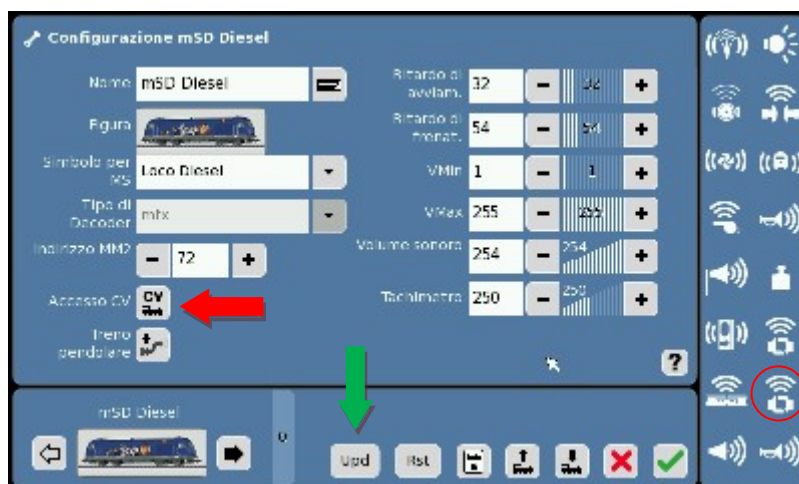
Configurazione mSD Diesel

Nome mSD Diesel

Figura

Simbolo per MS Loco Diesel

Tipo di Decoder mfx

Indirizzo MM2 − 72 +

Accesso CV CV

Freno pendolare

Ritardo di avviam. 32 − 32 +

Ritardo di frenat. 54 − 54 +

VMin 1 − 1 +

VMax 255 − 255 +

Volume sonoro 254 − 254 +

Tachimetro 250 − 250 +

?

mSD Diesel

0

Upd Rst